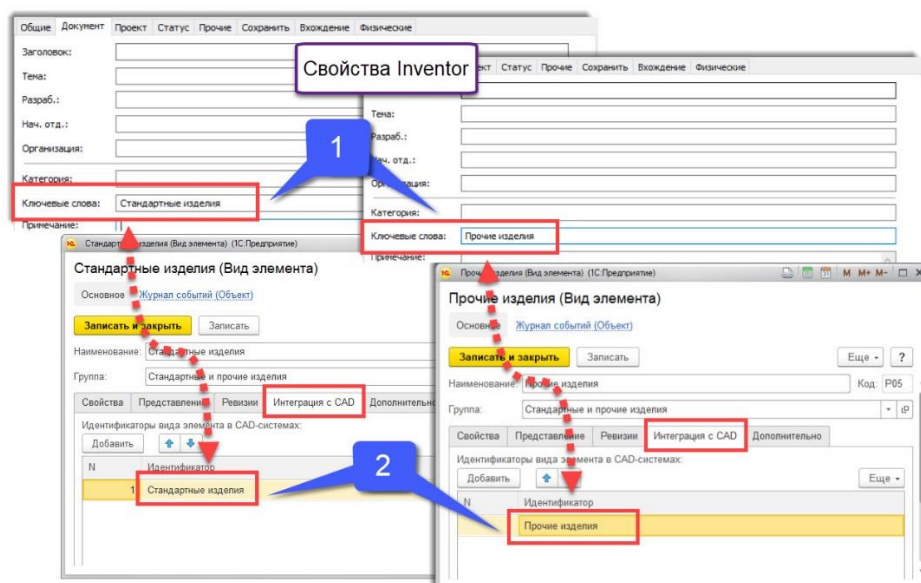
Общие | Документ | Проект | Статус | Прочие | Сохранить | Вхождение | Физические

Заголовок:
Тема:
Разраб.:
Нач. отд.:
Организация:
Категория:
Ключевые слова: Стандартные изделия
Примечание:

Свойства Inventor

Проект | Статус | Прочие | Сохранить | Вхождение | Физические

Тема:
Разраб.:
Нач. отд.:
Организация:
Категория:
Ключевые слова: Прочие изделия
Примечание:

1

Стандартные изделия (Вид элемента) (1С:Предприятие)

Стандартные изделия (Вид элемента)

Основное | Журнал событий (Объект)

Записать и закрыть | Записать

Наименование: Стандартные изделия
Группа: Стандартные и прочие изделия

Свойства | Представления | Ревизии | Интеграция с CAD | Дополнительно

Идентификаторы вида элемента в CAD-системах:

Добавить

| N | Идентификатор |
|---|---|
| 1 | Стандартные изделия |

2

Прочие изделия (Вид элемента) (1С:Предприятие)

M M+ M-

Прочие изделия (Вид элемента)

Основное | Журнал событий (Объект)

Записать и закрыть | Записать | Еще | ?

Наименование: Прочие изделия | Код: P05
Группа: Стандартные и прочие изделия

Свойства | Представление | Ревизии | Интеграция с CAD | Дополнительно

Идентификаторы вида элемента в CAD-системах:

Добавить | Еще

| N | Идентификатор |
|---|---|
| | Прочие изделия |